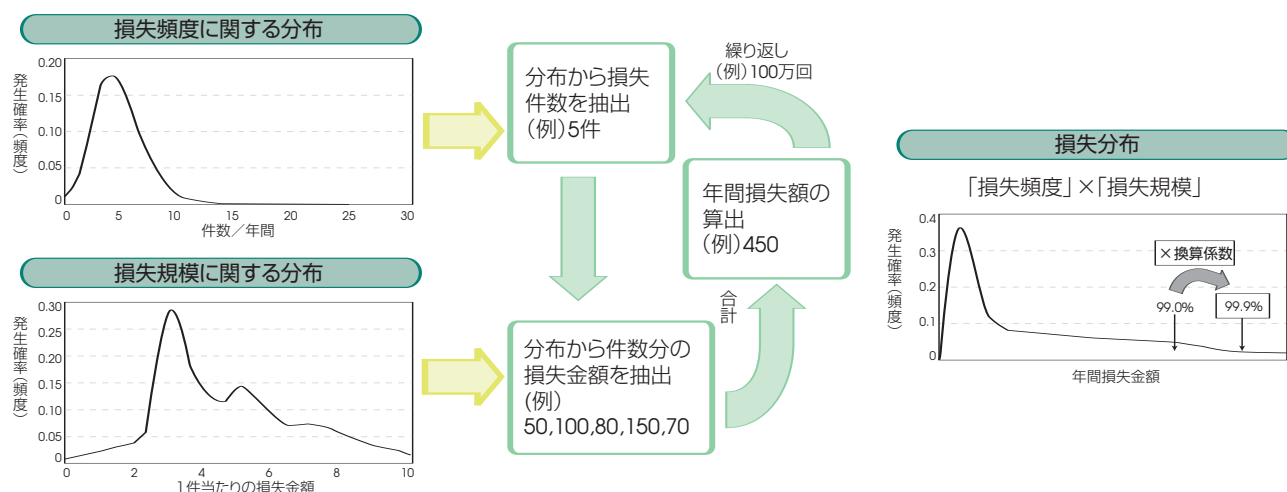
損失頻度に関する分布

発生確率(頻度)

0.20
0.15
0.10
0.05
0

0 5 10 15 20 25 30

件数／年間

損失規模に関する分布

発生確率(頻度)

0.30
0.25
0.20
0.15
0.10
0.05
0

0 2 4 6 8 10

1件当たりの損失金額

分布から損失件数を抽出
(例)5件

繰り返し
(例)100万回

年間損失額の算出
(例)450

合計

分布から件数分の損失金額を抽出
(例)
50,100,80,150,70

損失分布

「損失頻度」×「損失規模」

発生確率(頻度)

0.4
0.3
0.2
0.1
0

×換算係数

99.0%

99.9%

年間損失金額